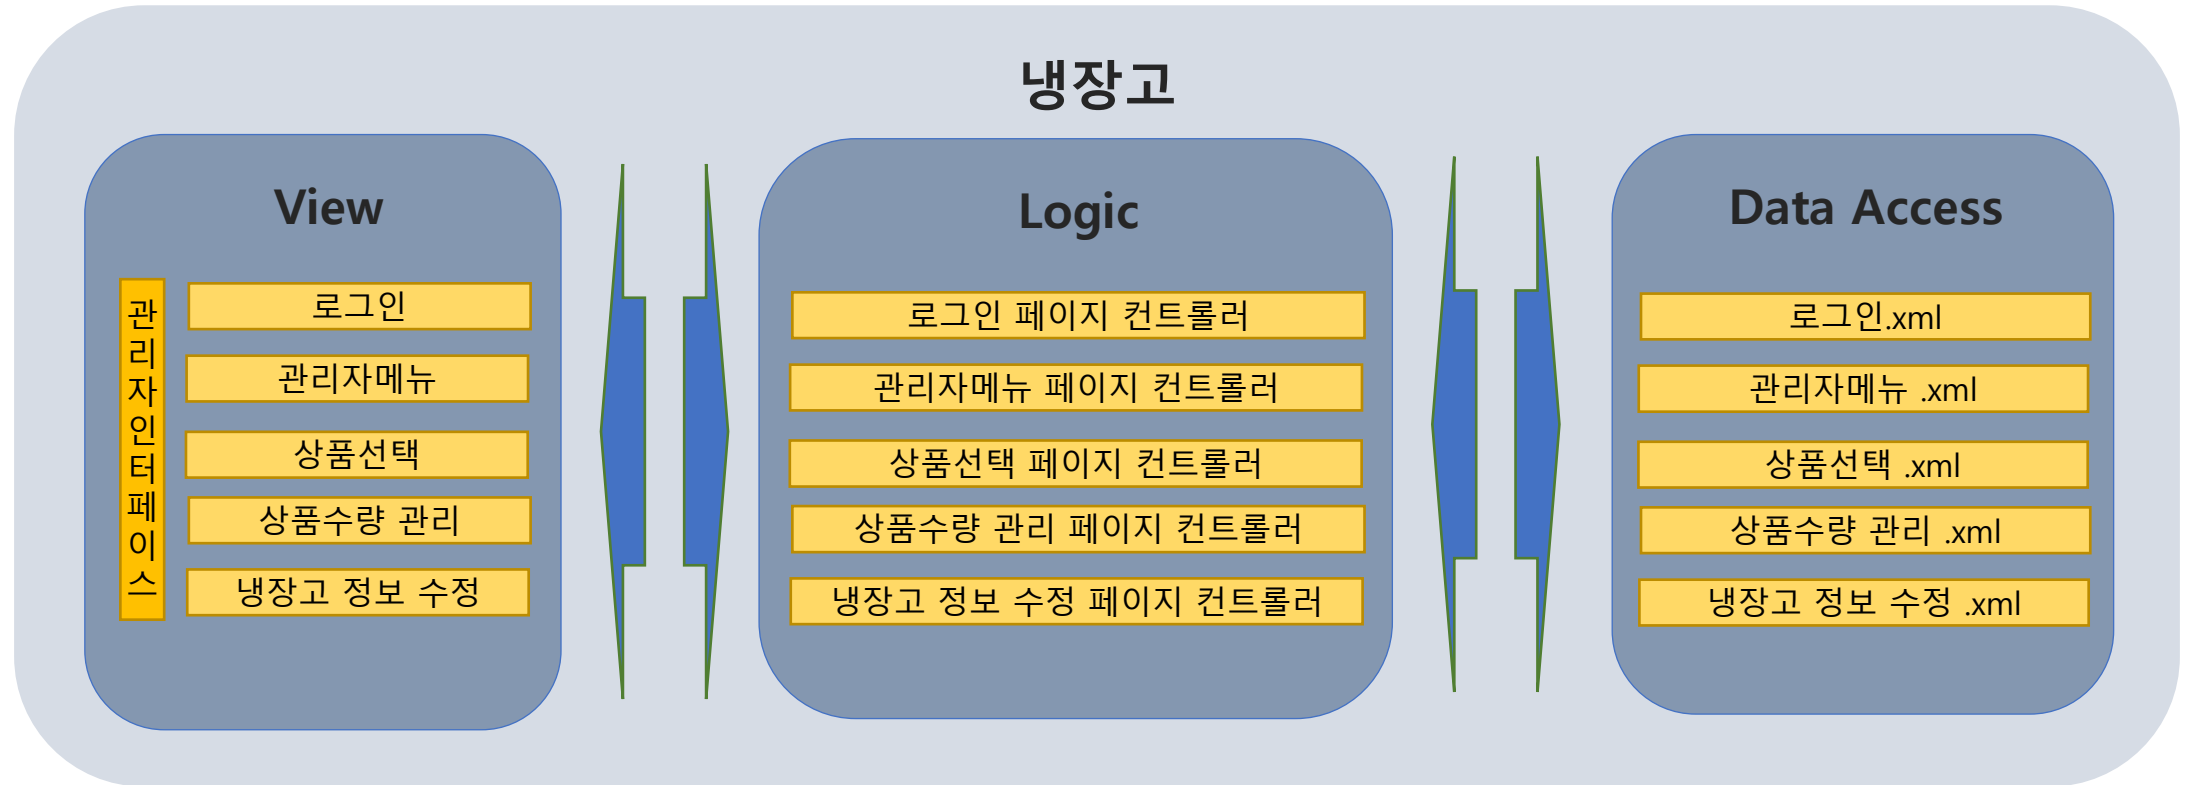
냉장고

View

관리자인터페이스

로그인

관리자메뉴

상품선택

상품수량 관리

냉장고 정보 수정

Logic

로그인 페이지 컨트롤러

관리자메뉴 페이지 컨트롤러

상품선택 페이지 컨트롤러

상품수량 관리 페이지 컨트롤러

냉장고 정보 수정 페이지 컨트롤러

Data Access

로그인.xml

관리자메뉴 .xml

상품선택 .xml

상품수량 관리 .xml

냉장고 정보 수정 .xml